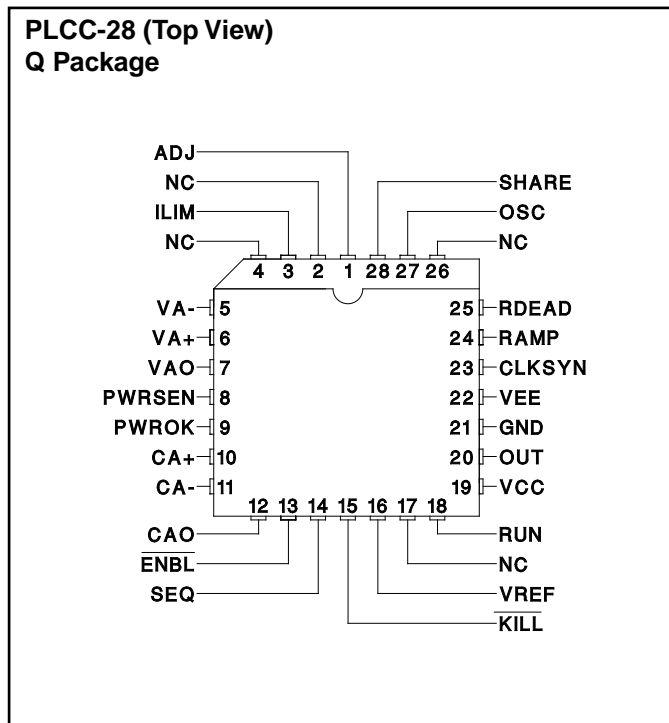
PLCC-28 (Top View)
Q Package

ADJ
NC
ILIM
NC
SHARE
OSC
NC

4 3 2 1 28 27 26

VA- 5
VA+ 6
VAO 7
PWRSEN 8
PWROK 9
CA+ 10
CA- 11

25 RDEAD
24 RAMP
23 CLKSYN
22 VEE
21 GND
20 OUT
19 VCC

12 13 14 15 16 17 18

CAO
$\overline{\text{ENBL}}$
SEQ
RUN
NC
VREF
$\overline{\text{KILL}}$